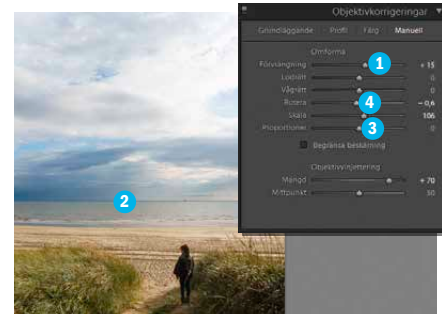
Objektivkorrigeringar

Grundläggande Profil Färg Manuell

Omforma

Förvrängning 1 + 15

Lodrätt 0

Vågrätt 0

Rotera 4 − 0,6

Skala 106

Proportioner 3 0

Begränsa beskärning

Objektivvinjettering

Mängd + 70

Mittpunkt 50

2